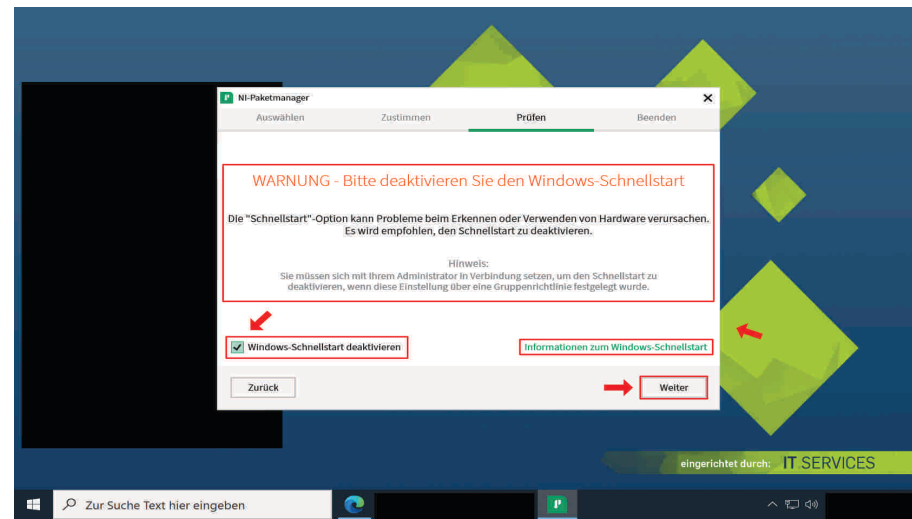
NI-Paketmanager

Auswählen Zustimmen Prüfen Beenden

WARNUNG - Bitte deaktivieren Sie den Windows-Schnellstart

Die "Schnellstart"-Option kann Probleme beim Erkennen oder Verwenden von Hardware verursachen. Es wird empfohlen, den Schnellstart zu deaktivieren.

Hinweis:
Sie müssen sich mit Ihrem Administrator in Verbindung setzen, um den Schnellstart zu deaktivieren, wenn diese Einstellung über eine Gruppenrichtlinie festgelegt wurde.

Windows-Schnellstart deaktivieren

Informationen zum Windows-Schnellstart

Zurück

Weiter

eingerichtet durch: IT SERVICES

Zur Suche Text hier eingeben